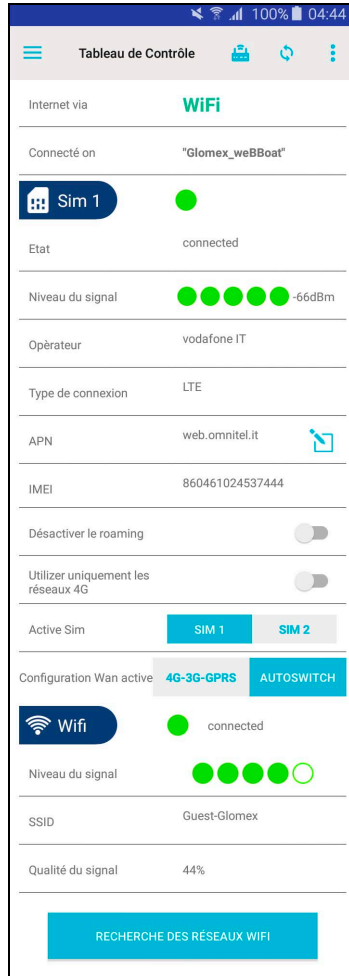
100% 04:44

Tableau de Contrôle

Internet via WiFi

Connecté on "Glomex_weBBoat"

Sim 1

Etat connected

Niveau du signal -66dBm

Opèrateur vodafone IT

Type de connexion LTE

APN web.omnitel.it

IMEI 860461024537444

Désactiver le roaming

Utilizer uniquement les réseaux 4G

Active Sim SIM 1 SIM 2

Configuration Wan active 4G-3G-GPRS AUTOSWITCH

Wifi connected

Niveau du signal

SSID Guest-Glomex

Qualité du signal 44%

RECHERCHE DES RÉSEAUX WIFI